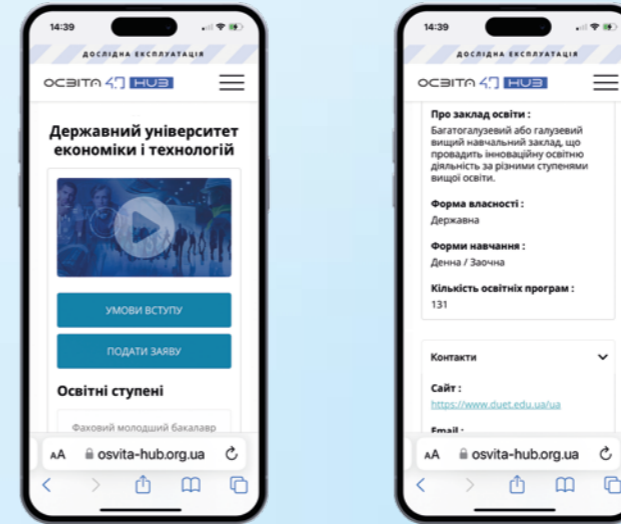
14:39

ДОСЛІДНА ЕКСПЛУАТАЦІЯ

ОСВІТА 4.0 HUB

Державний університет економіки і технологій

УМОВИ ВСТУПУ

ПОДАТИ ЗАЯВУ

Освітні ступені

Фаховий молодший бакалавр

AA osvita-hub.org.ua

14:39

ДОСЛІДНА ЕКСПЛУАТАЦІЯ

ОСВІТА 4.0 HUB

Про заклад освіти :
Багатогалузевий або галузевий вищий навчальний заклад, що провадить інноваційну освітню діяльність за різними ступенями вищої освіти.

Форма власності :
Державна

Форми навчання :
Денна / Заочна

Кількість освітніх програм :
131

Контакти

Сайт :
https://www.duet.edu.ua/ua

Email :

AA osvita-hub.org.ua